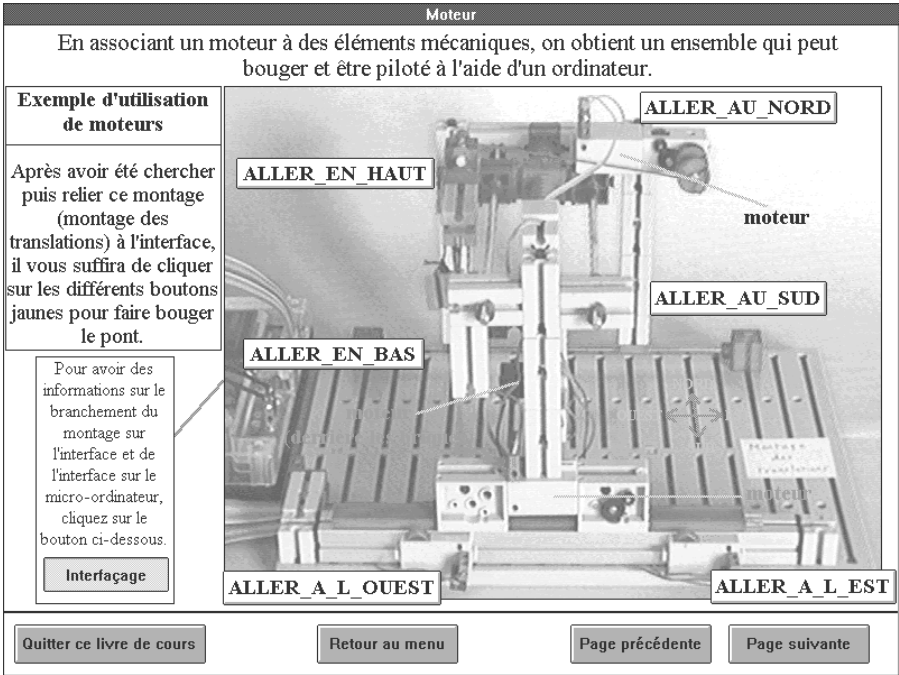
Moteur

En associant un moteur à des éléments mécaniques, on obtient un ensemble qui peut bouger et être piloté à l'aide d'un ordinateur.

Exemple d'utilisation de moteurs

Après avoir été chercher puis relier ce montage (montage des translations) à l'interface, il vous suffira de cliquer sur les différents boutons jaunes pour faire bouger le pont.

Pour avoir des informations sur le branchement du montage sur l'interface et de l'interface sur le micro-ordinateur, cliquez sur le bouton ci-dessous.

Interfaçage

ALLER_AU_NORD

ALLER_EN_HAUT

moteur

ALLER_AU_SUD

ALLER_EN_BAS

Montage des translations

moteur

ALLER_A_L_OUEST

ALLER_A_L_EST

Quitter ce livre de cours

Retour au menu

Page précédente

Page suivante